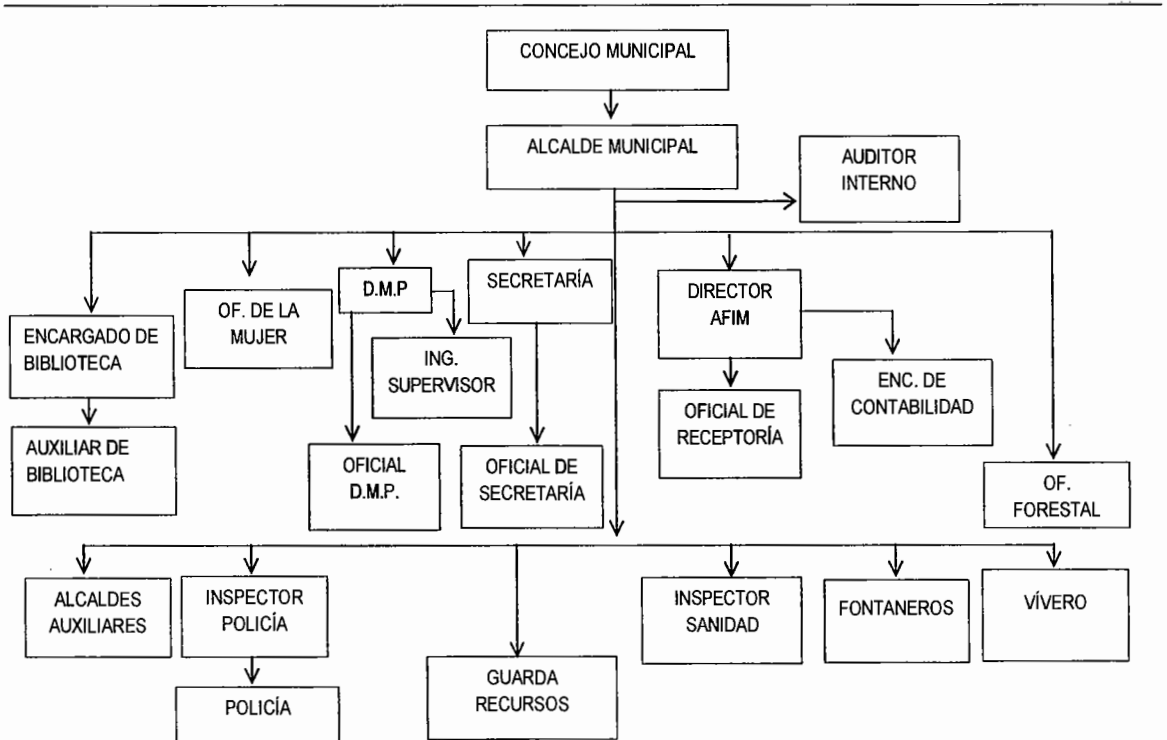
CONCEJO MUNICIPAL

ALCALDE MUNICIPAL

AUDITOR INTERNO

ENCARGADO DE BIBLIOTECA

AUXILIAR DE BIBLIOTECA

OF. DE LA MUJER

D.M.P

ING. SUPERVISOR

OFICIAL D.M.P.

SECRETARÍA

OFICIAL DE SECRETARÍA

DIRECTOR AFIM

OFICIAL DE RECEPTORÍA

ENC. DE CONTABILIDAD

OF. FORESTAL

ALCALDES AUXILIARES

INSPECTOR POLICÍA

POLICÍA

GUARDA RECURSOS

INSPECTOR SANIDAD

FONTANEROS

VÍVERO